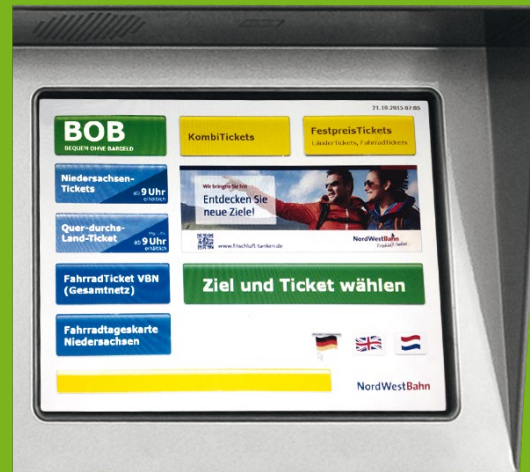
21.10.2015 07:05

BOB
BEQUEM OHNE BARGELD

KombiTickets

FestpreisTickets
Ländertickets, Fahrradtickets

Niedersachsen-Tickets
ab 9 Uhr
erhältlich

Wir bringen Sie hin
Entdecken Sie neue Ziele!
www.frischluft-tanken.de
NordWestBahn

Quer-durchs-Land-Ticket
Mo.-Fr.
ab 9 Uhr
erhältlich

FahrradTicket VBN (Gesamtnetz)

Ziel und Ticket wählen

Fahrradtageskarte Niedersachsen

NordWestBahn